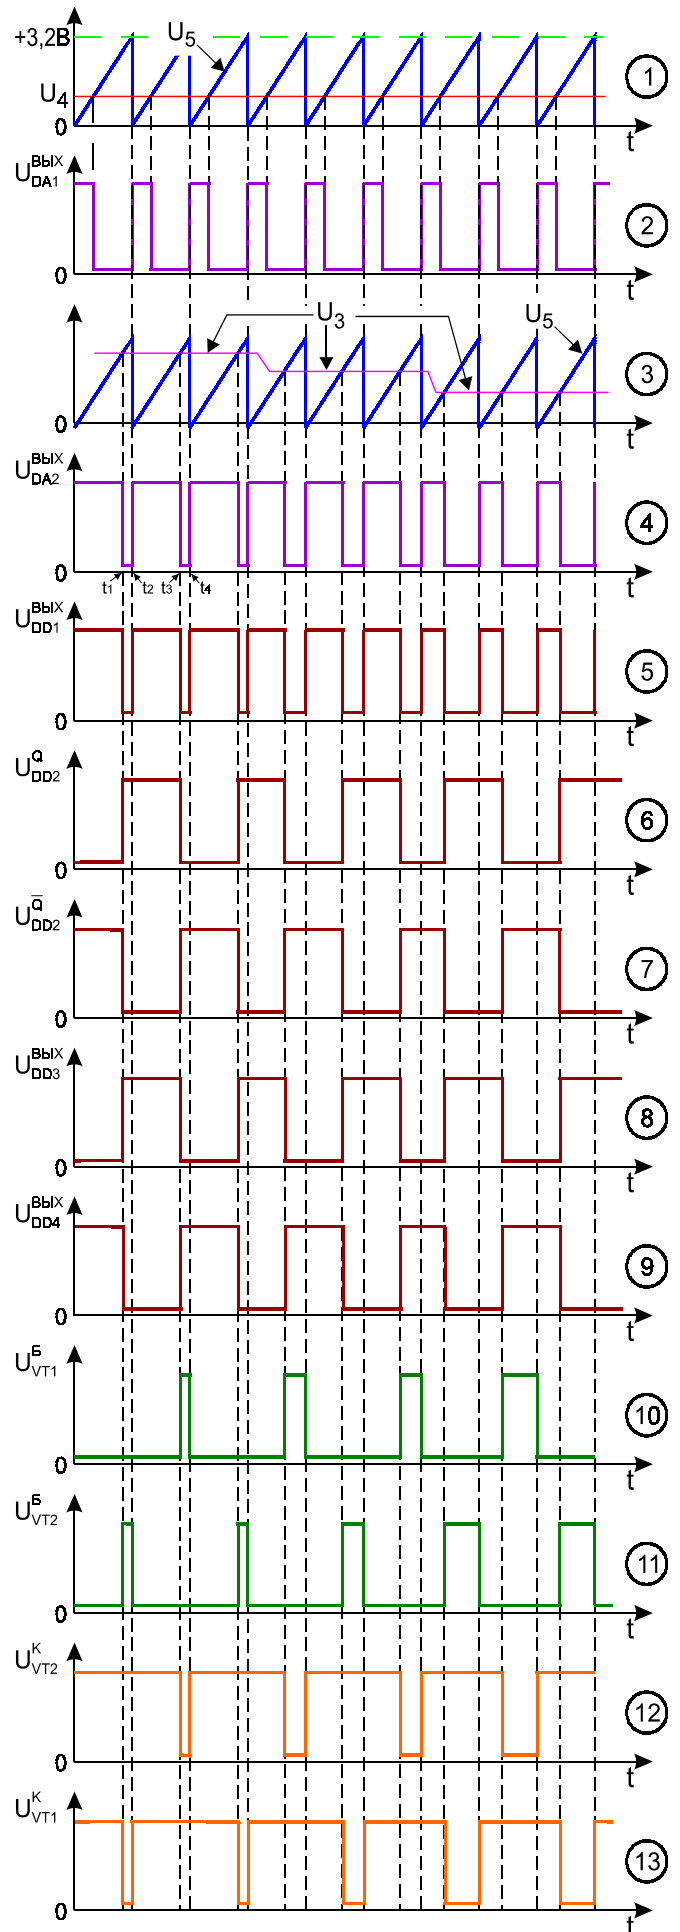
+3,2В
$U_5$
$U_4$
0
t
1

$U_{DA1}^{ВЫХ}$
0
t
2

$U_3$
$U_5$
0
t
3

$U_{DA2}^{ВЫХ}$
0
$t_1$ $t_2$ $t_3$ $t_4$
t
4

$U_{DD1}^{ВЫХ}$
0
t
5

$U_{DD2}^{Q}$
0
t
6

$U_{DD2}^{\overline{Q}}$
0
t
7

$U_{DD3}^{ВЫХ}$
0
t
8

$U_{DD4}^{ВЫХ}$
0
t
9

$U_{VT1}^{Б}$
0
t
10

$U_{VT2}^{Б}$
0
t
11

$U_{VT2}^{К}$
0
t
12

$U_{VT1}^{К}$
0
t
13